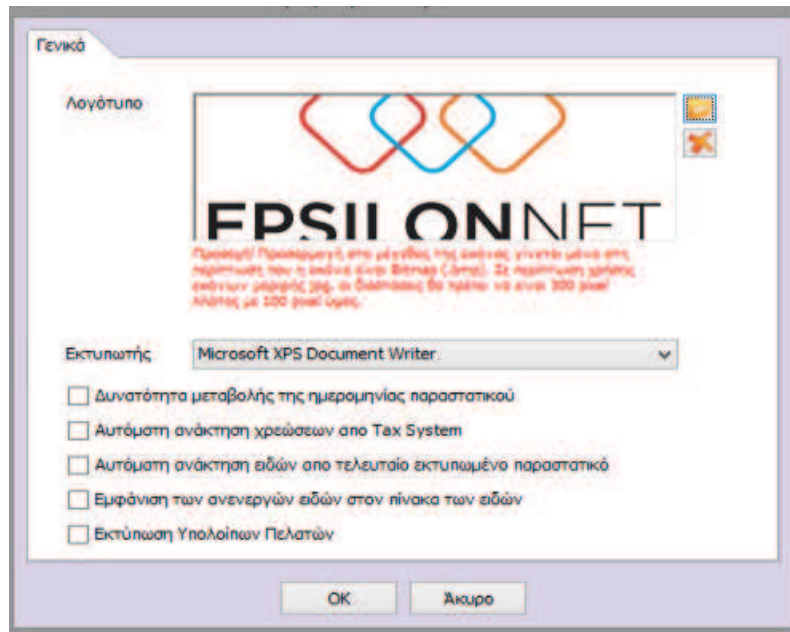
Γενικά

Λογότυπο

EPSILONNET

Προσοχή! Προσαρμογή στο μέγεθος της εικόνας γίνεται μόνο στη περίπτωση που η εικόνα είναι Bitmap (.bmp). Σε περίπτωση χρήσης εικόνων μορφής jpg, οι διαστάσεις θα πρέπει να είναι 300 pixel πλάτος με 100 pixel ύψος.

Εκτυπωτής Microsoft XPS Document Writer

Δυνατότητα μεταβολής της ημερομηνίας παραστατικού

Αυτόματη ανάκτηση χρεώσεων απο Tax System

Αυτόματη ανάκτηση ειδών απο τελευταίο εκτυπωμένο παραστατικό

Εμφάνιση των ανενεργών ειδών στον πίνακα των ειδών

Εκτύπωση Υπολοίπων Πελατών

OK Άκυρο